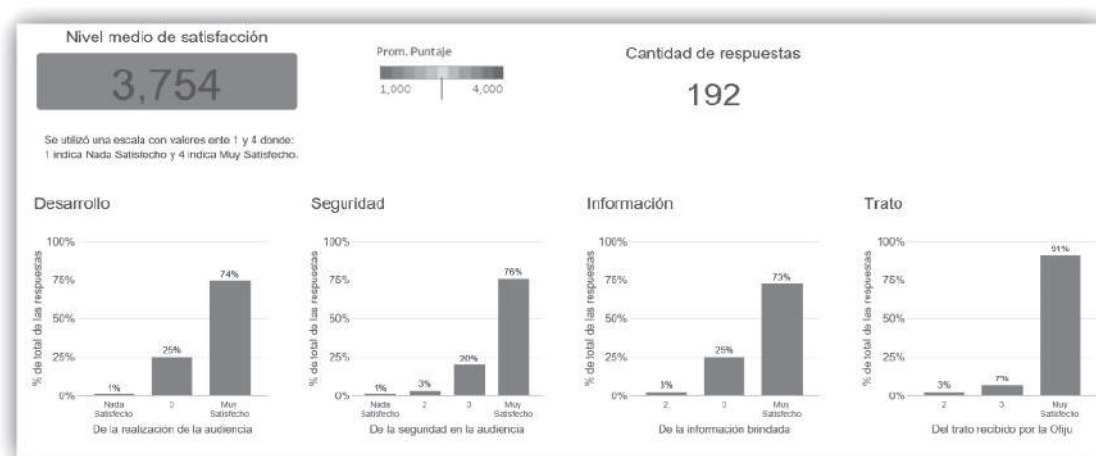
Nivel medio de satisfacción

3,754

Prom. Puntaje

1,000 4,000

Cantidad de respuestas

192

Se utilizó una escala con valores ente 1 y 4 donde: 1 indica Nada Satisfecho y 4 indica Muy Satisfecho.

Desarrollo

100%
75%
50%
25%
0%

% de total de las respuestas

1%
25%
74%

Nada Satisfecho
3
Muy Satisfecho

De la realización de la audiencia

Seguridad

100%
75%
50%
25%
0%

% de total de las respuestas

1%
3%
20%
76%

Nada Satisfecho
2
3
Muy Satisfecho

De la seguridad en la audiencia

Información

100%
75%
50%
25%
0%

% de total de las respuestas

3%
25%
73%

2
3
Muy Satisfecho

De la información brindada

Trato

100%
75%
50%
25%
0%

% de total de las respuestas

3%
7%
91%

2
3
Muy Satisfecho

Del trato recibido por la Ofiju